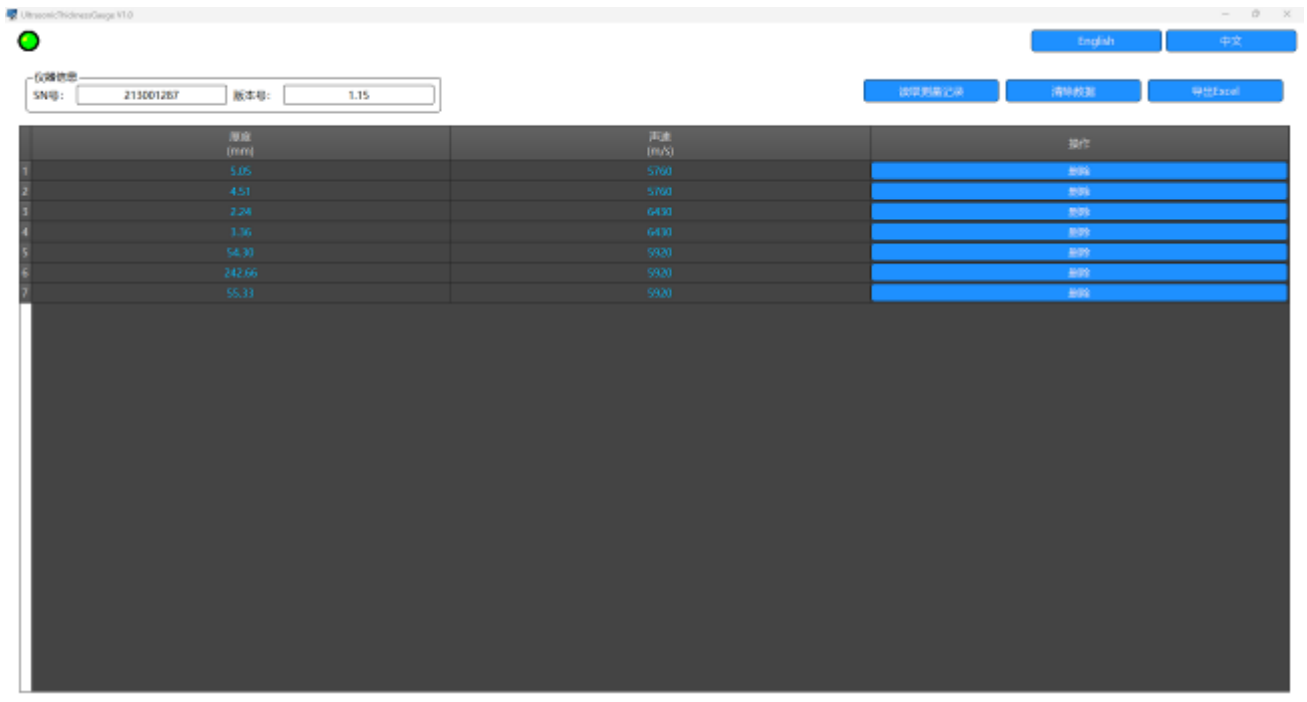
UltrasonicThicknessGauge V1.0

English
中文

仪器信息
SN号: 213001287
版本号: 1.15

读取测量记录
清除数据
导出Excel

| | 厚度 (mm) | 声速 (m/s) | 操作 |
|---|---|---|---|
| 1 | 5.05 | 5760 | 删除 |
| 2 | 4.51 | 5760 | 删除 |
| 3 | 2.24 | 6430 | 删除 |
| 4 | 3.36 | 6430 | 删除 |
| 5 | 54.30 | 5920 | 删除 |
| 6 | 242.66 | 5920 | 删除 |
| 7 | 55.33 | 5920 | 删除 |